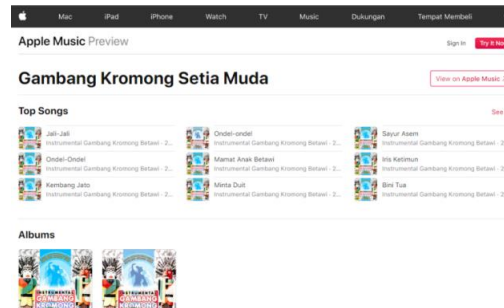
Mac iPad iPhone Watch TV Music Dukungan Tempat Membeli

Apple Music Preview

Sign In Try It No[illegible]

Gambang Kromong Setia Muda

View on Apple Music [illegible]

Top Songs

See

Jali-Jali
Instrumental Gambang Kromong Betawi - 2...

Ondel-Ondel
Instrumental Gambang Kromong Betawi - 2...

Kembang Jato
Instrumental Gambang Kromong Betawi - 2...

Ondel-ondel
Instrumental Gambang Kromong Betawi - 2...

Mamat Anak Betawi
Instrumental Gambang Kromong Betawi - 2...

Minta Duit
Instrumental Gambang Kromong Betawi - 2...

Sayur Asem
Instrumental Gambang Kromong Betawi - 2...

Iris Ketimun
Instrumental Gambang Kromong Betawi - 2...

Bini Tua
Instrumental Gambang Kromong Betawi - 2...

Albums

INSTRUMENTAL GAMBANG KROMONG

INSTRUMENTAL GAMBANG KROMONG